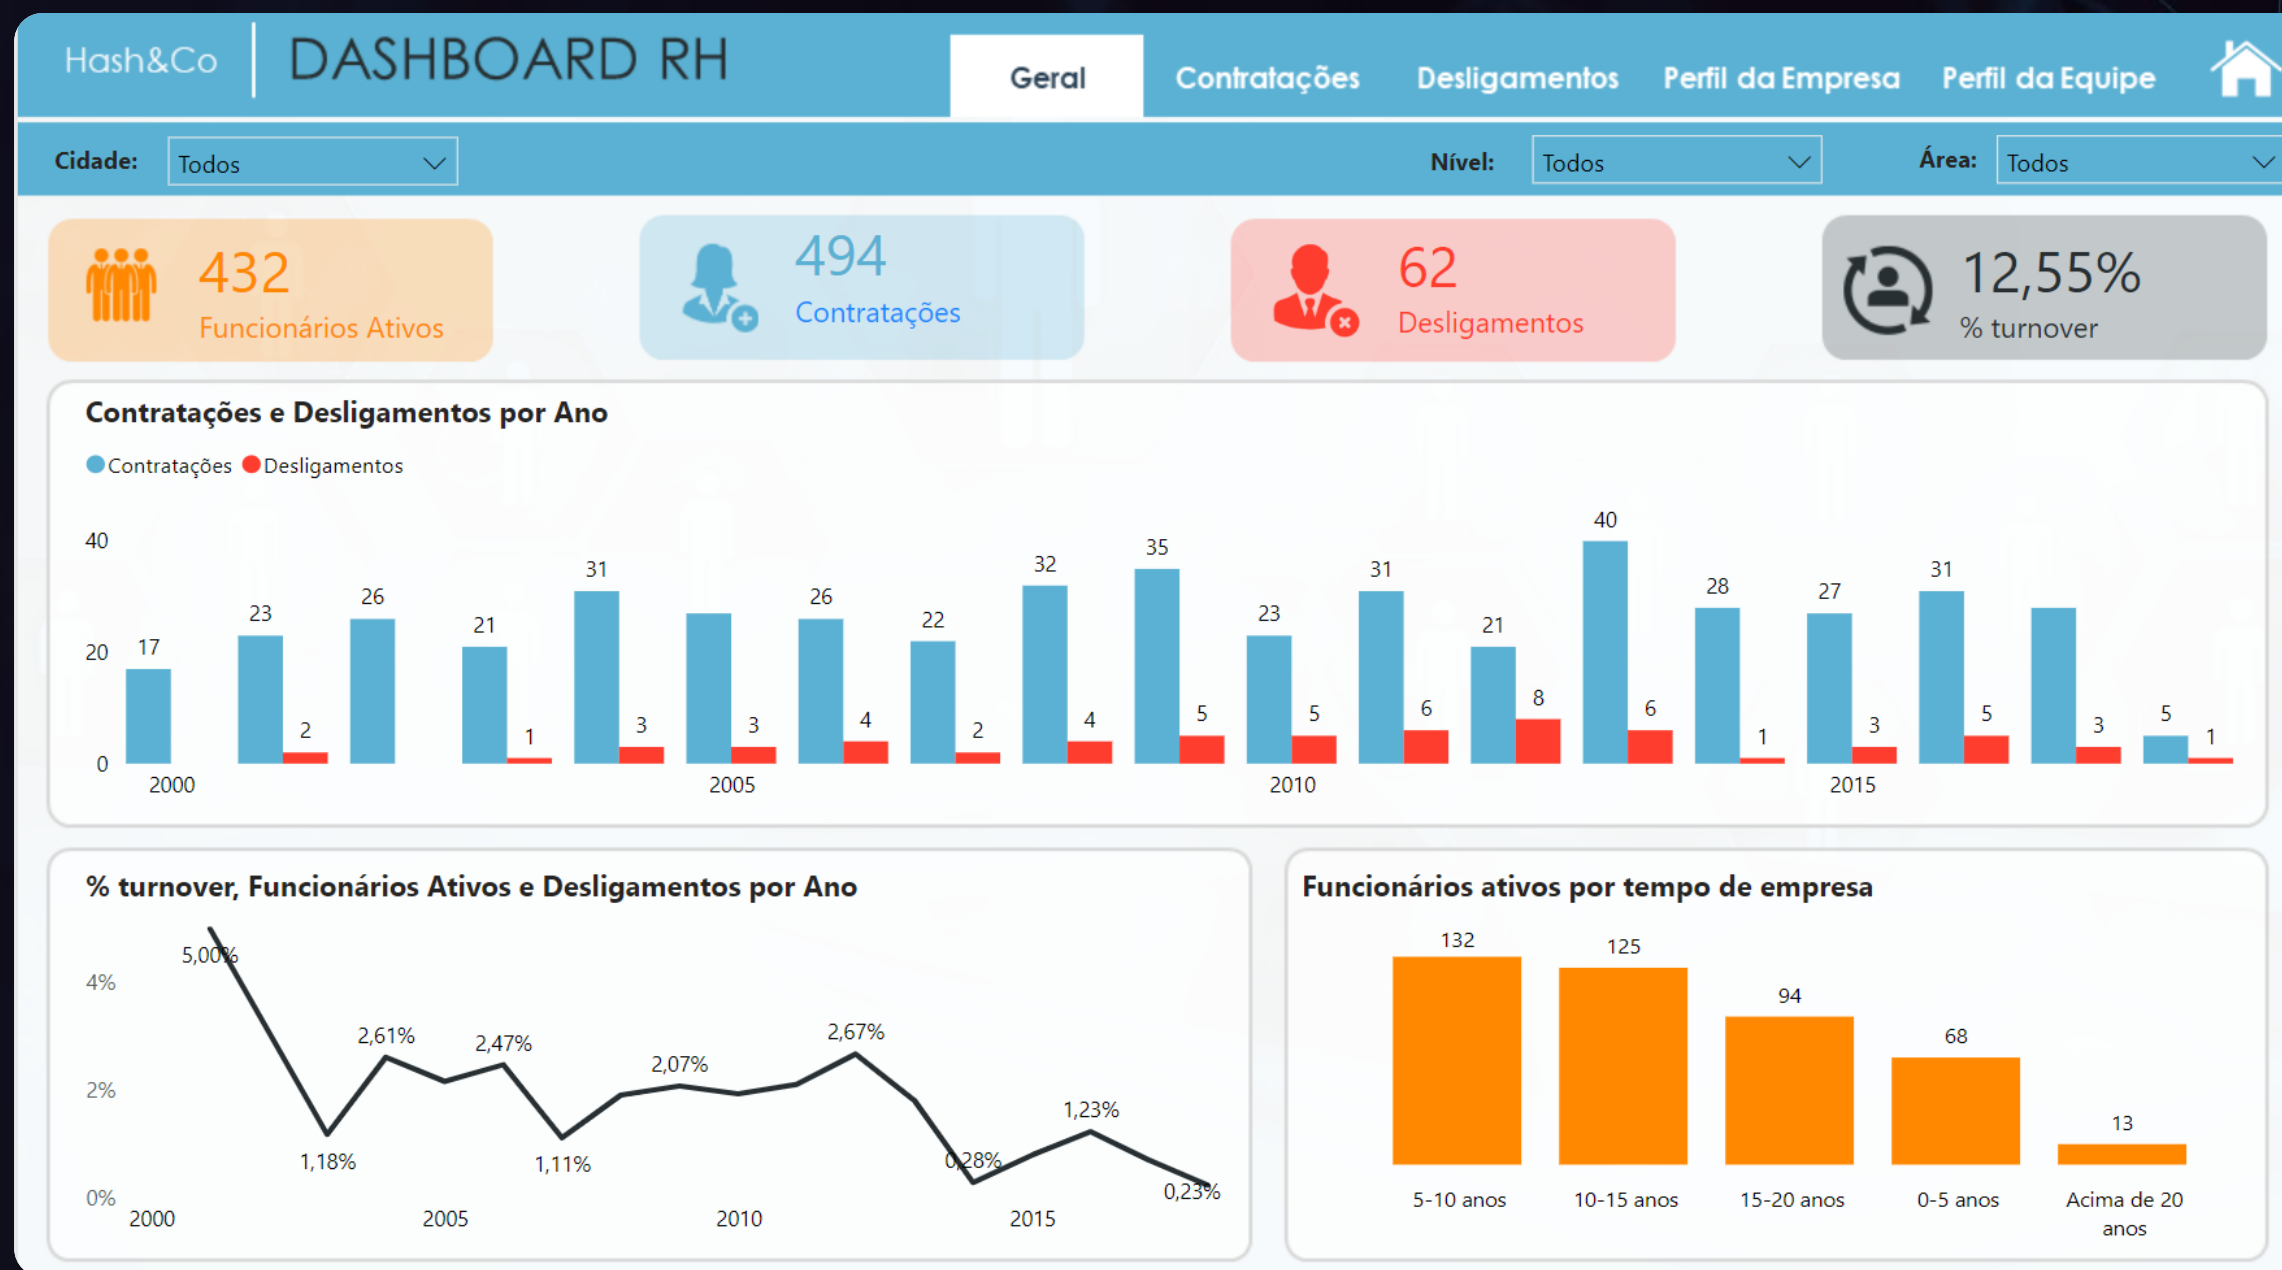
Hash&Co | DASHBOARD RH

Geral | Contratações | Desligamentos | Perfil da Empresa | Perfil da Equipe

Cidade: Todos

Nível: Todos

Área: Todos

432
Funcionários Ativos

494
Contratações

62
Desligamentos

12,55%
% turnover

Contratações e Desligamentos por Ano

Contratações Desligamentos

40
20
0

17
23
2
26
21
1
31
3
3
26
4
22
2
32
4
35
5
23
5
31
6
21
8
40
6
28
1
27
3
31
5
3
5
1

2000
2005
2010
2015

% turnover, Funcionários Ativos e Desligamentos por Ano

4%
2%
0%

5,00%
1,18%
2,61%
2,47%
1,11%
2,07%
2,67%
0,28%
1,23%
0,23%

2000
2005
2010
2015

Funcionários ativos por tempo de empresa

132
125
94
68
13

5-10 anos
10-15 anos
15-20 anos
0-5 anos
Acima de 20 anos